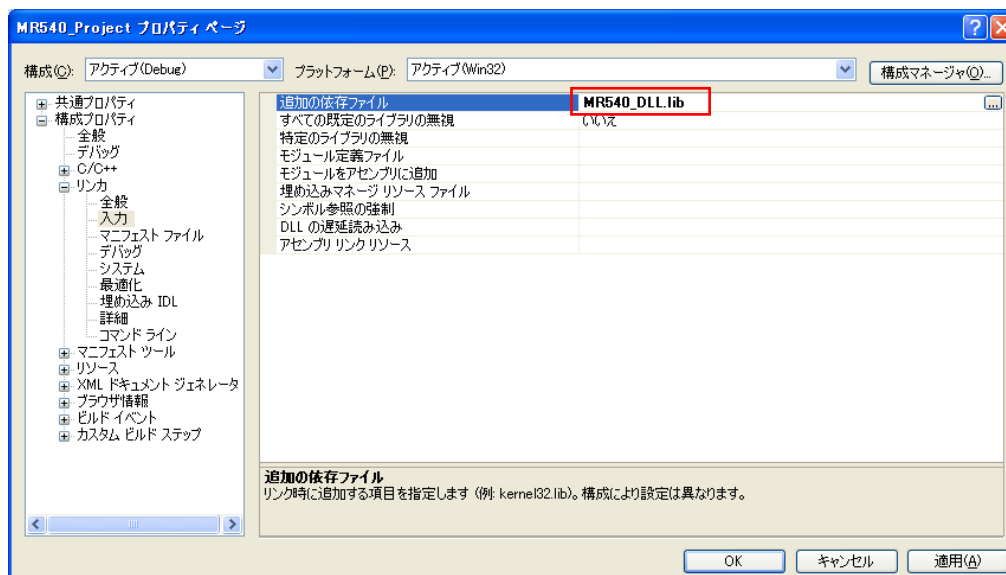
MR540_Project プロパティ ページ

構成(C): アクティブ(Debug)
プラットフォーム(P): アクティブ(Win32)
構成マネージャ(O)...

共通プロパティ
構成プロパティ
全般
デバッグ
C/C++
リンカ
全般
入力
マニフェスト ファイル
デバッグ
システム
最適化
埋め込み IDL
詳細
コマンド ライン
マニフェスト ツール
リソース
XML ドキュメント ジェネレータ
ブラウザ情報
ビルド イベント
カスタム ビルド ステップ

| | |
|---|---|
| 追加の依存ファイル | MR540_DLL.lib |
| すべての既定のライブラリの無視 | いいえ |
| 特定のライブラリの無視 | |
| モジュール定義ファイル | |
| モジュールをアセンブリに追加 | |
| 埋め込みマネージ リソース ファイル | |
| シンボル参照の強制 | |
| DLL の遅延読み込み | |
| アセンブリ リンク リソース | |

追加の依存ファイル
リンク時に追加する項目を指定します (例: kernel32.lib)。構成により設定は異なります。

OK
キャンセル
適用(A)